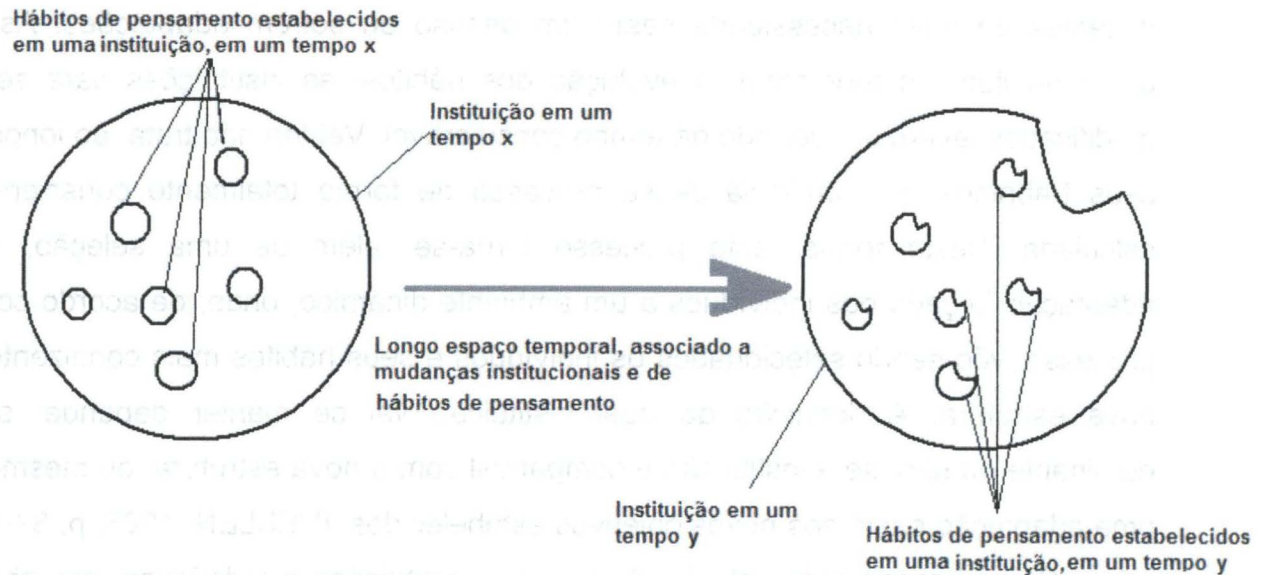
Hábitos de pensamento estabelecidos em uma instituição, em um tempo x

Instituição em um tempo x

Longo espaço temporal, associado a mudanças institucionais e de hábitos de pensamento

Instituição em um tempo y

Hábitos de pensamento estabelecidos em uma instituição, em um tempo y